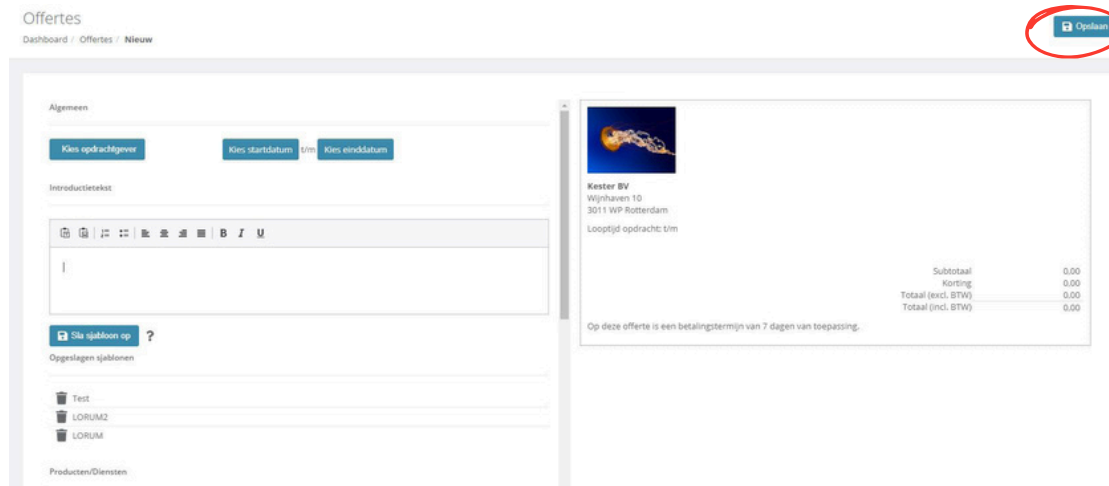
Offertes
Dashboard / Offertes / Nieuw

Opslaan

Algemeen

Kies opdrachtgever

Kies startdatum t/m Kies einddatum

Introductietekst

B I U

Sla sjabloon op ?

Opgeslagen sjablonen

Test
LORUM2
LORUM

Producten/Diensten

Kester BV
Wijnhaven 10
3011 WP Rotterdam

Looptijd opdracht: t/m

| | |
|---|---|
| Subtotaal | 0,00 |
| Korting | 0,00 |
| Totaal (excl. BTW) | 0,00 |
| Totaal (incl. BTW) | 0,00 |

Op deze offerte is een betalingstermijn van 7 dagen van toepassing.